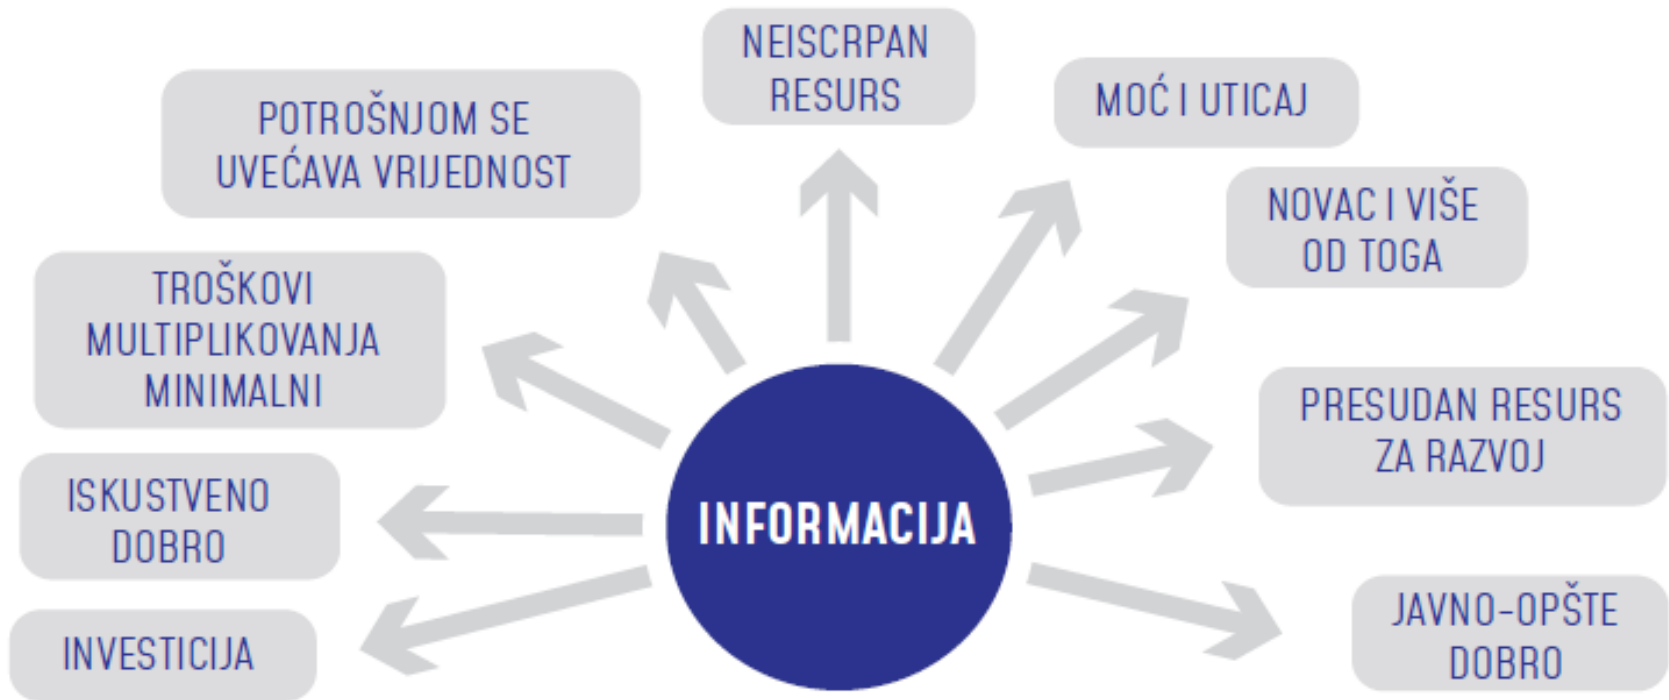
INFORMACIJA

NEISCRPAN RESURS

MOĆ I UTICAJ

NOVAC I VIŠE OD TOGA

PRESUDAN RESURS ZA RAZVOJ

JAVNO-OPŠTE DOBRO

POTROŠNJOM SE UVEĆAVA VRIJEDNOST

TROŠKOVI MULTIPLIKOVANJA MINIMALNI

ISKUSTVENO DOBRO

INVESTICIJA